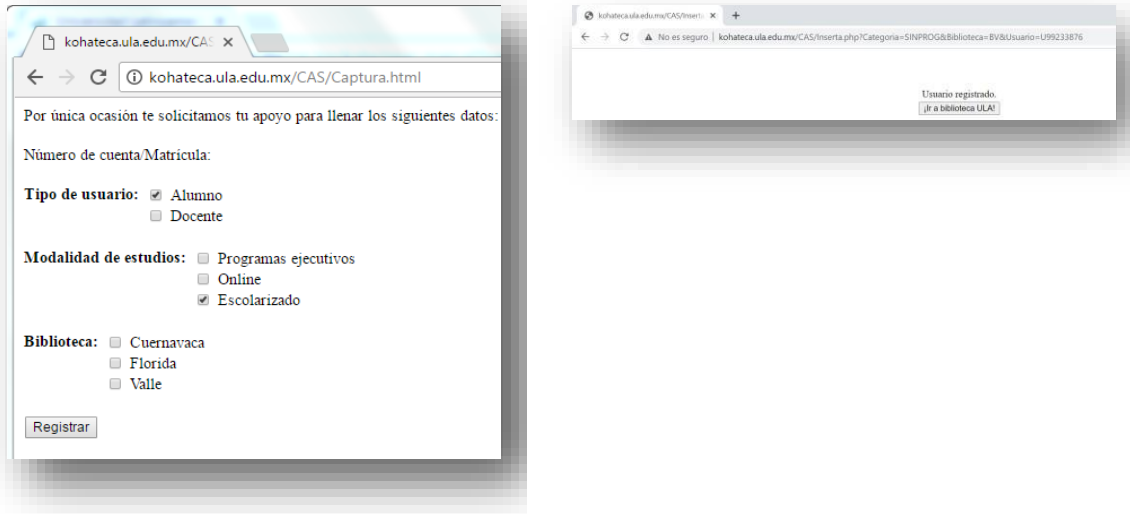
kohateca.ula.edu.mx/CAS ×

kohateca.ula.edu.mx/CAS/Captura.html

Por única ocasión te solicitamos tu apoyo para llenar los siguientes datos:

Número de cuenta/Matrícula:

Tipo de usuario: Alumno
Docente

Modalidad de estudios: Programas ejecutivos
Online
Escolarizado

Biblioteca: Cuernavaca
Florida
Valle

Registrar

kohateca.ula.edu.mx/CAS/Inserta ×

No es seguro | kohateca.ula.edu.mx/CAS/Inserta.php?Categoria=SINPROG&Biblioteca=BV&Usuario=U99233876

Usuario registrado.

¡Ir a biblioteca ULA!